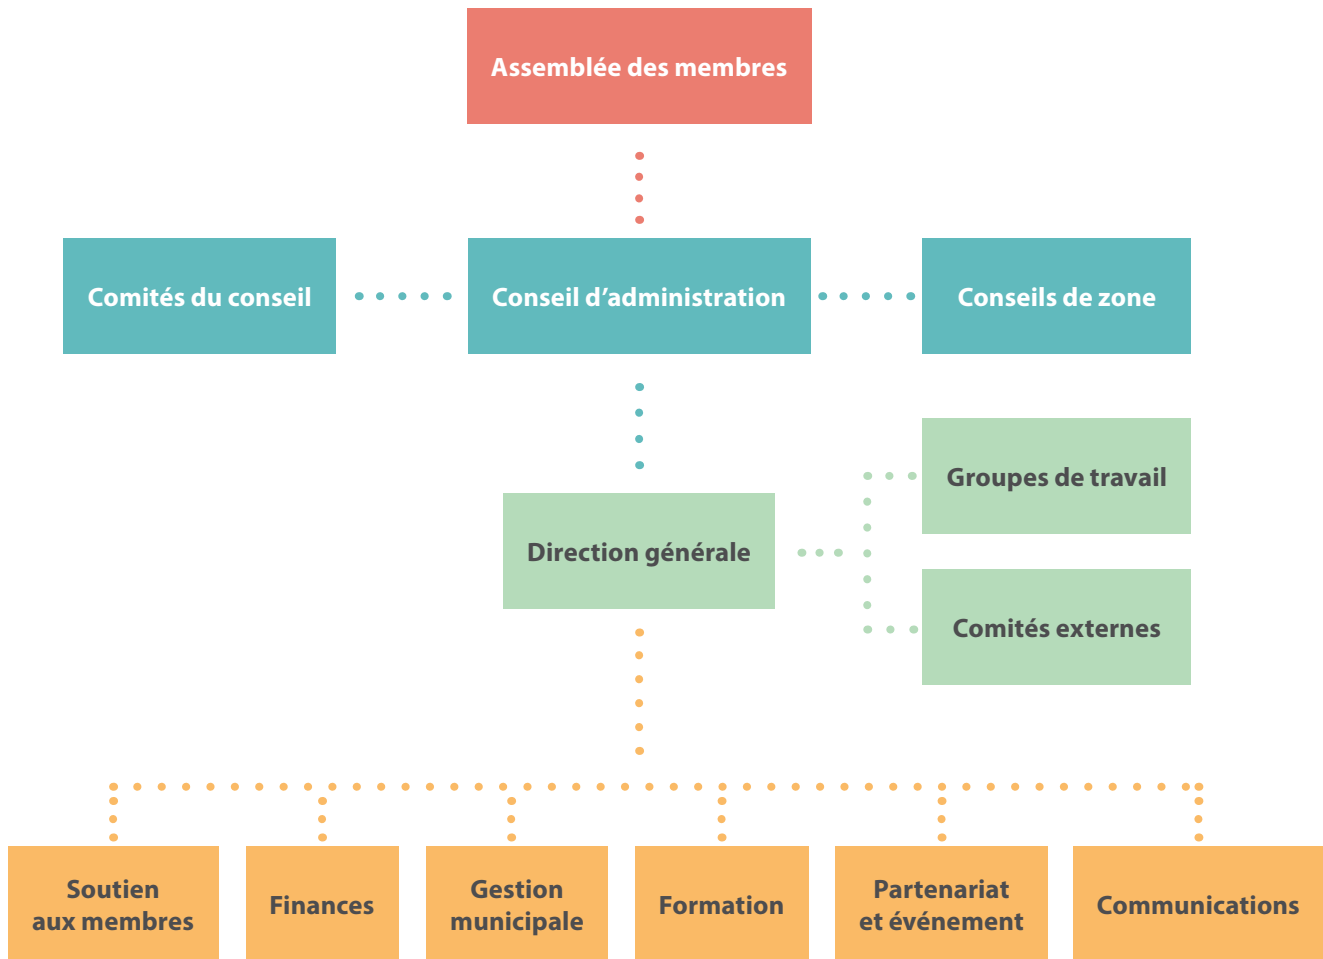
Assemblée des membres

Comités du conseil

Conseil d'administration

Conseils de zone

Groupes de travail

Direction générale

Comités externes

Soutien aux membres

Finances

Gestion municipale

Formation

Partenariat et événement

Communications